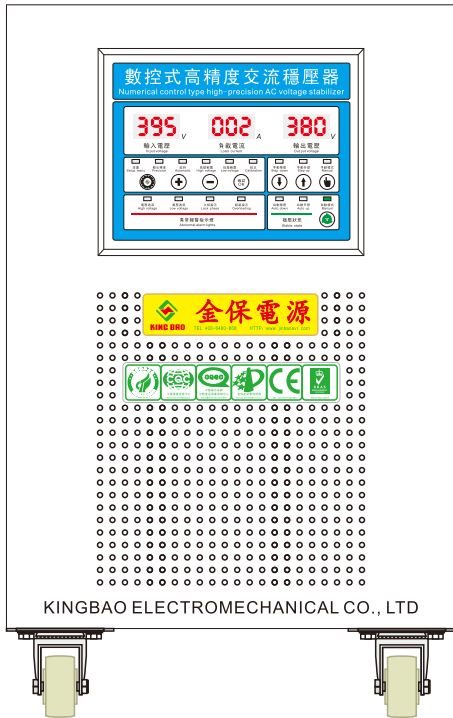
數控式高精度交流穩壓器
Numerical control type high-precision AC voltage stabilizer

395 V
輸入電壓
Input voltage

002 A
負載電流
Load current

380 V
輸出電壓
Output voltage

異常報警指示燈
Abnormal alarm lights

穩壓狀態
Stable state

KING BAO
金保電源
TEL: 400-9480-856
HTTP: www.jinbaoacn.com

CE

KINGBAO ELECTROMECHANICAL CO., LTD